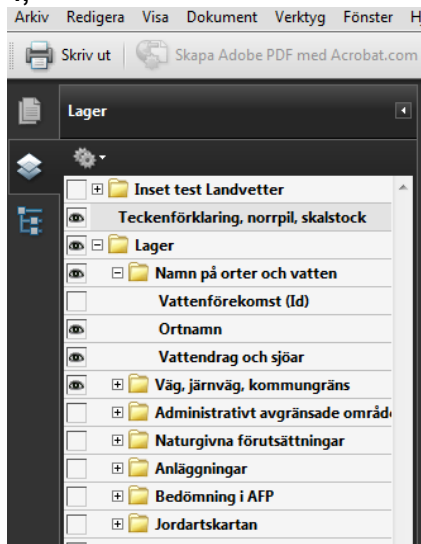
Arkiv Redigera Visa Dokument Verktyg Fönster H

Skriv ut Skapa Adobe PDF med Acrobat.com

Lager

Inset test Landvetter
Teckenförklaring, norrpil, skalstock
Lager
Namn på orter och vatten
Vattenförekomst (Id)
Ortnamn
Vattendrag och sjöar
Väg, järnväg, kommungräns
Administrativt avgränsade områd
Naturgivna förutsättningar
Anläggningar
Bedömning i AFP
Jordartskartan